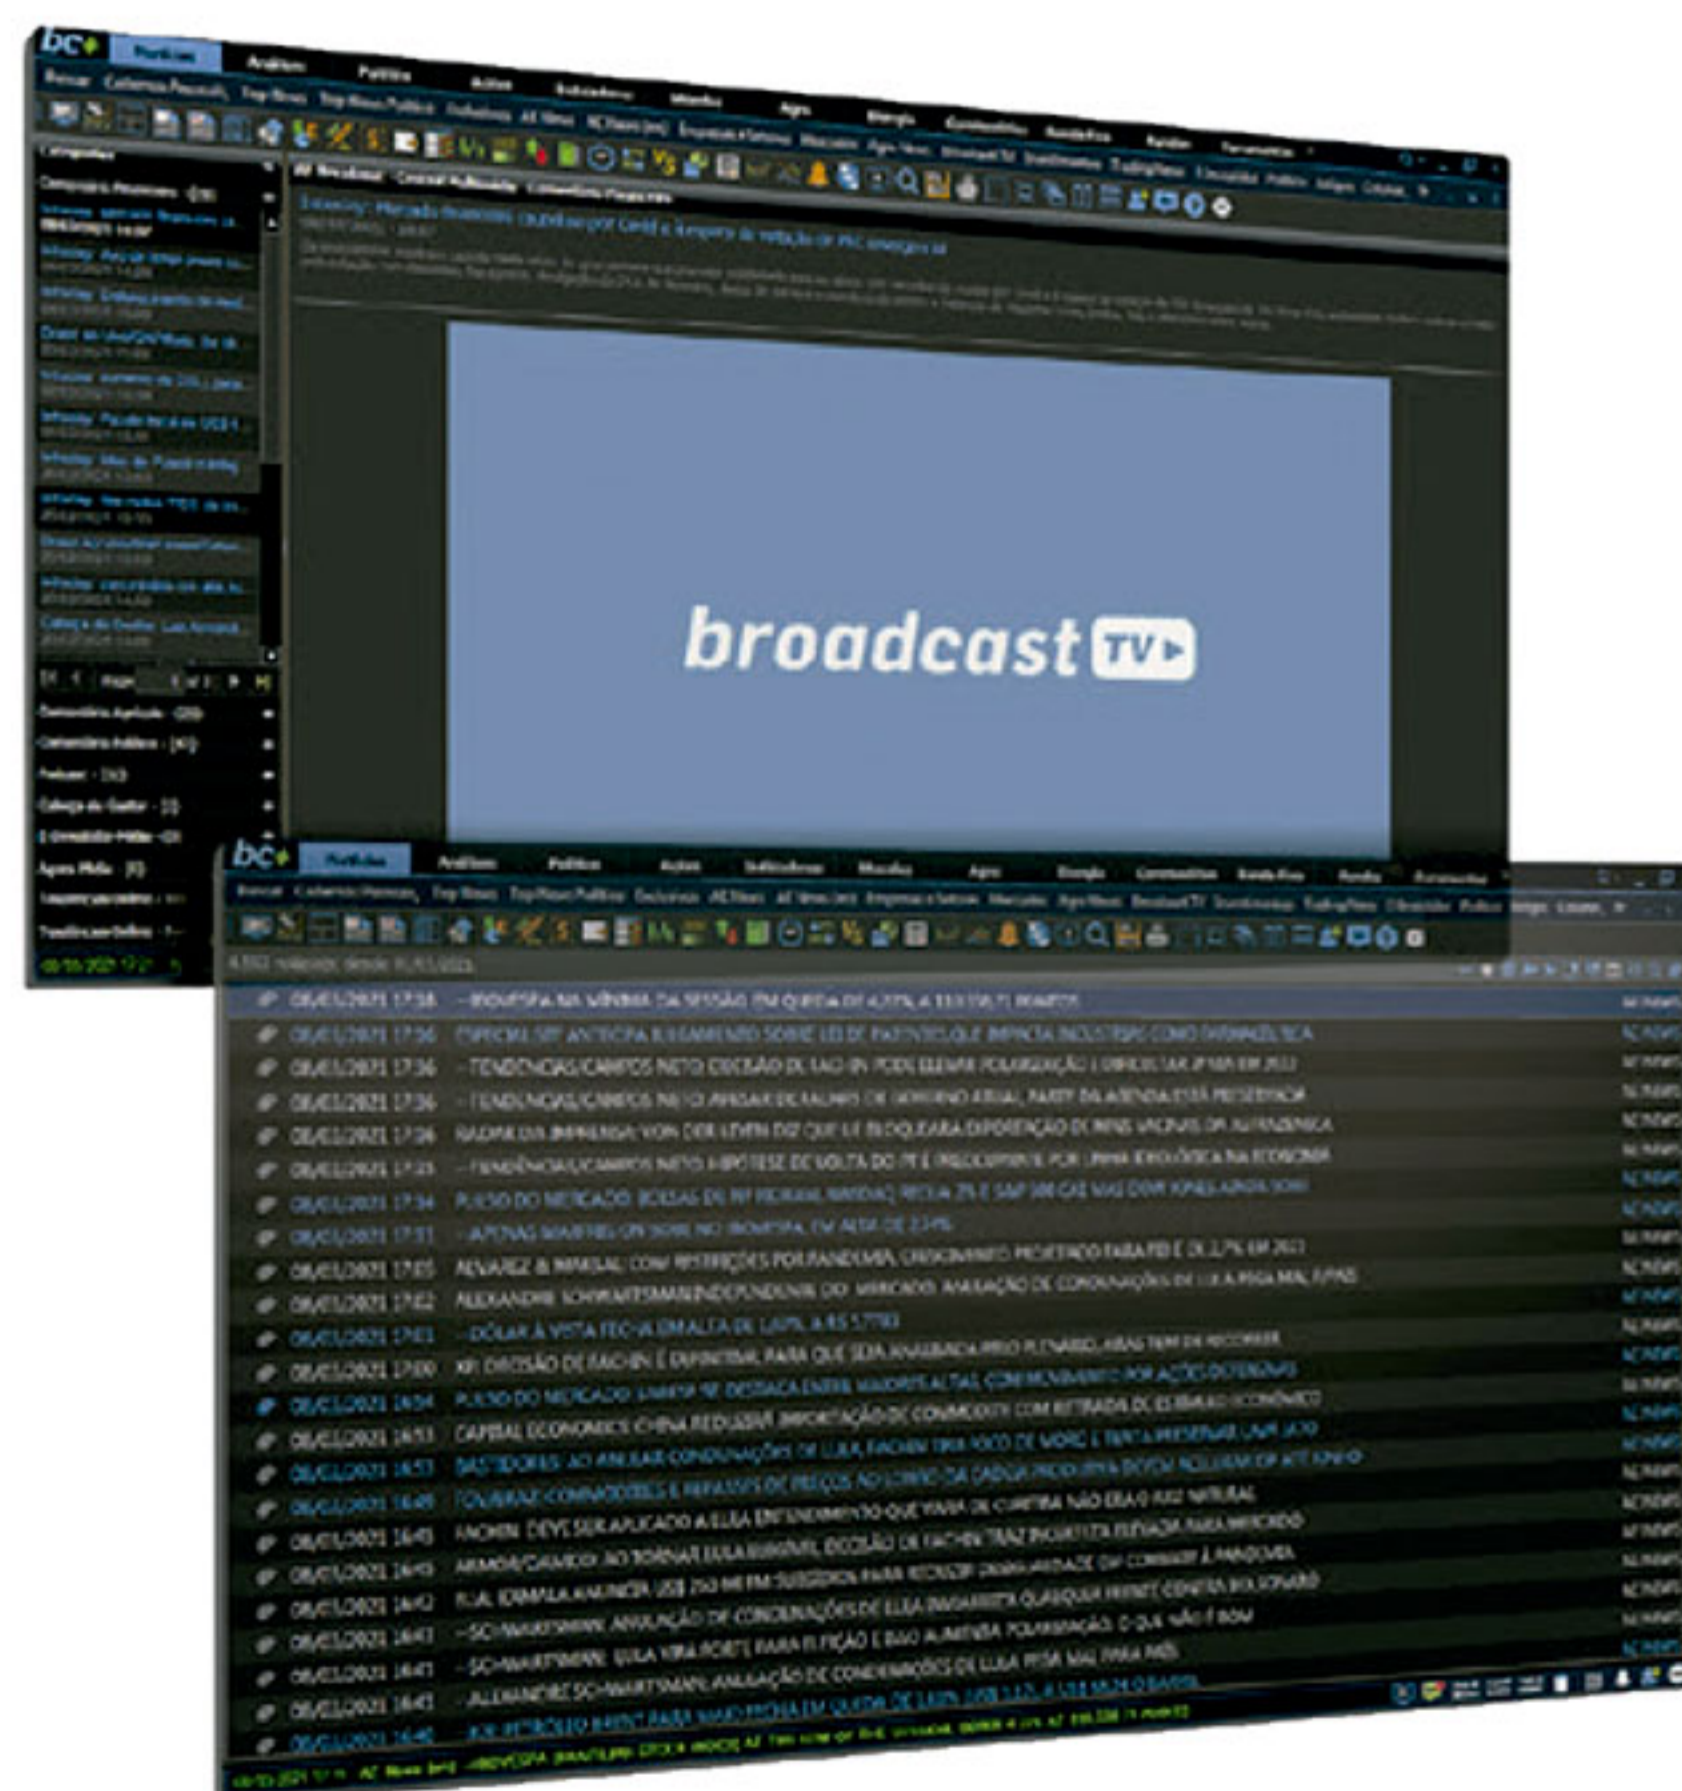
bc+

broadcast TV

bc+

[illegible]

08/03/2021 17:38 – IBOVESPA NA MÍNIMA DA SESSÃO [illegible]
08/03/2021 17:36 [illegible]
08/03/2021 17:36 – TENDÊNCIAS/CAMPOS NETO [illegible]
08/03/2021 17:36 – TENDÊNCIAS/CAMPOS NETO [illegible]
08/03/2021 17:36 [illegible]
08/03/2021 17:35 – TENDÊNCIAS/CAMPOS NETO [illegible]
08/03/2021 17:34 PULSO DO MERCADO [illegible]
08/03/2021 17:33 – APENAS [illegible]
08/03/2021 17:05 ALVAREZ & MARSAL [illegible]
08/03/2021 17:02 ALEXANDRE SCHWARTSMAN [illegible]
08/03/2021 17:01 – DÓLAR À VISTA FECHA EM ALTA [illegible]
08/03/2021 17:00 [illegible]
08/03/2021 16:54 PULSO DO MERCADO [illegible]
08/03/2021 16:53 CAPITAL ECONOMICS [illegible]
08/03/2021 16:53 BASTIDORES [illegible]
08/03/2021 16:48 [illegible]
08/03/2021 16:45 FACHIN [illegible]
08/03/2021 16:43 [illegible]
08/03/2021 16:42 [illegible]
08/03/2021 16:41 – SCHWARTSMAN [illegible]
08/03/2021 16:41 – SCHWARTSMAN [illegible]
08/03/2021 16:41 – ALEXANDRE SCHWARTSMAN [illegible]
08/03/2021 16:40 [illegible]